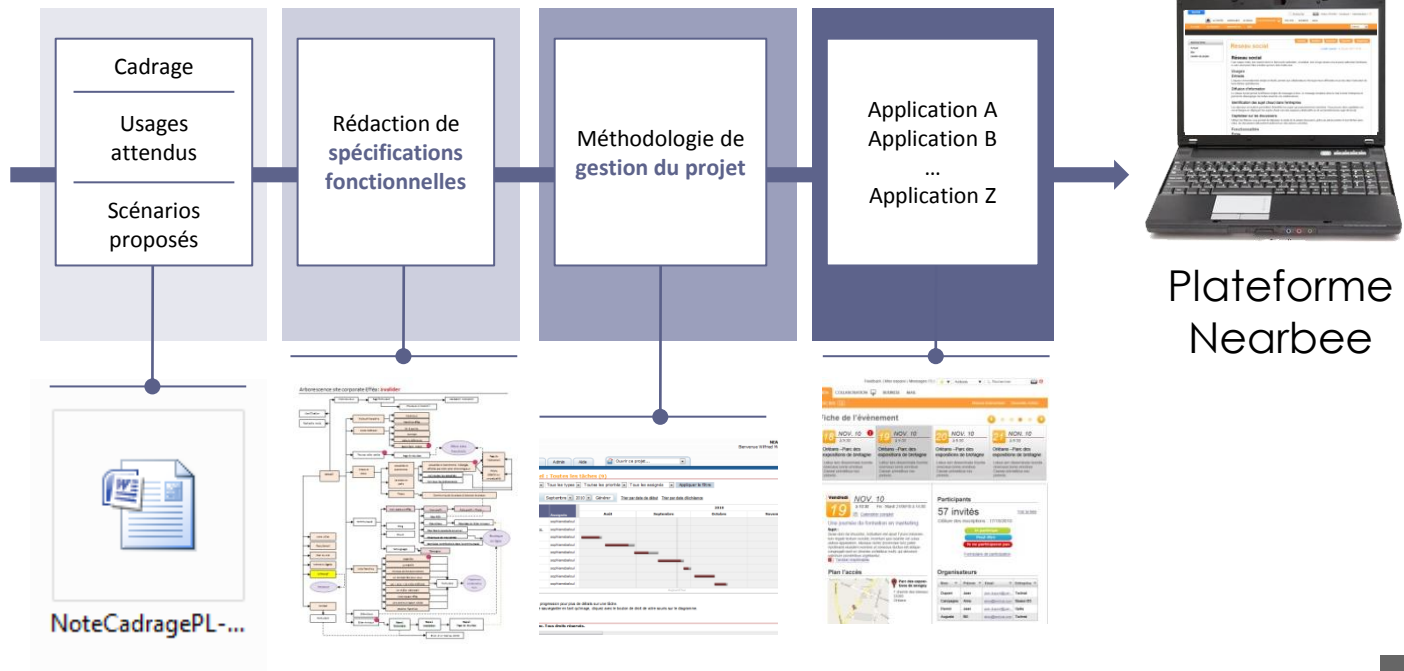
Cadrage

Usages attendus

Scénarios proposés

Rédaction de **spécifications fonctionnelles**

Méthodologie de **gestion du projet**

Application A
Application B
…
Application Z

Plateforme Nearbee

NoteCadragePL-...

Arborescence site corporate Effies : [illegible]

Toutes les tâches

Septembre 2010 Générer

Fiche de l'évènement

NOV. 18
NOV. 19
NOV. 20
NOV. 21

Vendredi 19 NOV. 10

Participants
57 invités

Plan d'accès

Organisateurs